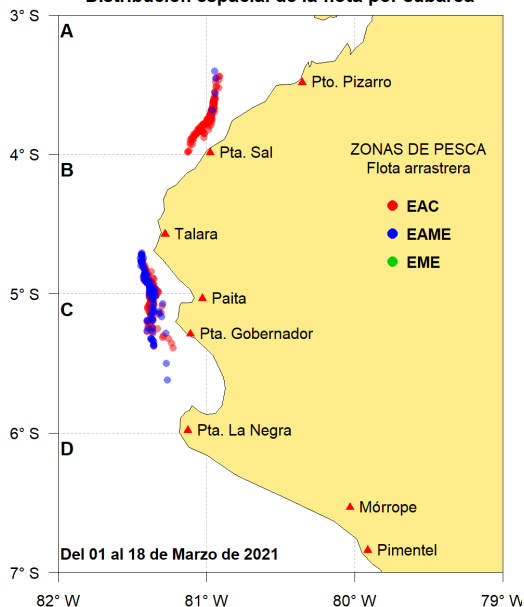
Distribución espacial de la flota por subárea

3° S
4° S
5° S
6° S
7° S

A
B
C
D

Pto. Pizarro
Pta. Sal
Talara
Paita
Pta. Gobernador
Pta. La Negra
Mórrope
Pimentel

ZONAS DE PESCA
Flota arrastrera

EAC
EAME
EME

Del 01 al 18 de Marzo de 2021

82° W
81° W
80° W
79° W